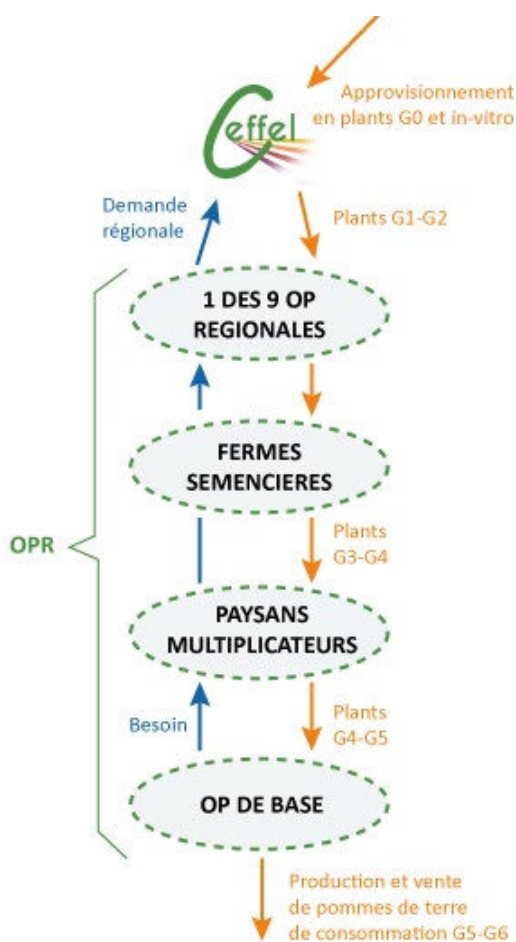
Approvisionnement en plants G0 et in-vitro

Ceffel

Demande régionale

Plants G1-G2

1 DES 9 OP REGIONALES

FERMES SEMENCIERES

Plants G3-G4

OPR

PAYSANS MULTIPLICATEURS

Besoin

Plants G4-G5

OP DE BASE

Production et vente de pommes de terre de consommation G5-G6